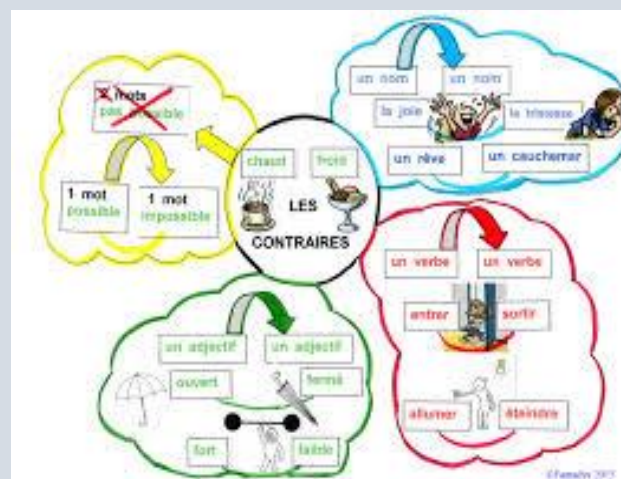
2 mots
pas possible

1 mot
possible

1 mot
impossible

chaud

froid

LES
CONTRAIRES

un nom

un nom

la joie

la tristesse

un rêve

un cauchemar

un verbe

un verbe

entrer

sortir

allumer

éteindre

un adjectif

un adjectif

ouvert

fermé

fort

faible

©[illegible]